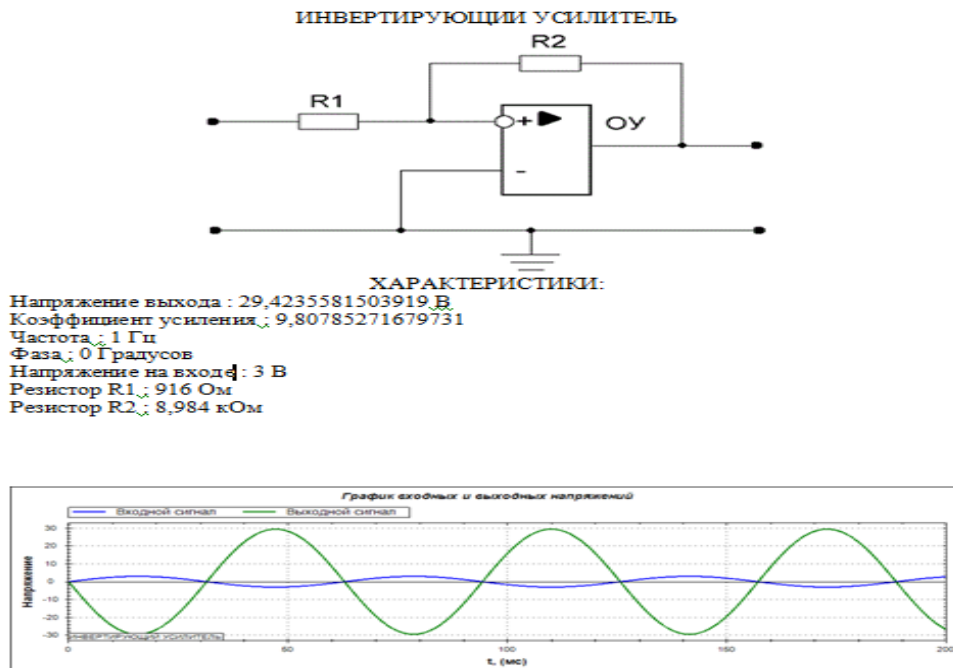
ИНВЕРТИРУЮЩИЙ УСИЛИТЕЛЬ

R2

R1

+

ОУ

-

ХАРАКТЕРИСТИКИ:
Напряжение выхода : 29,4235581503919 В
Коэффициент усиления : 9,80785271679731
Частота : 1 Гц
Фаза : 0 Градусов
Напряжение на входе : 3 В
Резистор R1 : 916 Ом
Резистор R2 : 8,984 кОм

График входных и выходных напряжений

Входной сигнал

Выходной сигнал

Напряжение

30
20
10
0
-10
-20
-30

ИНВЕРТИРУЮЩИЙ УСИЛИТЕЛЬ

0
50
100
150
200

t, (мс)